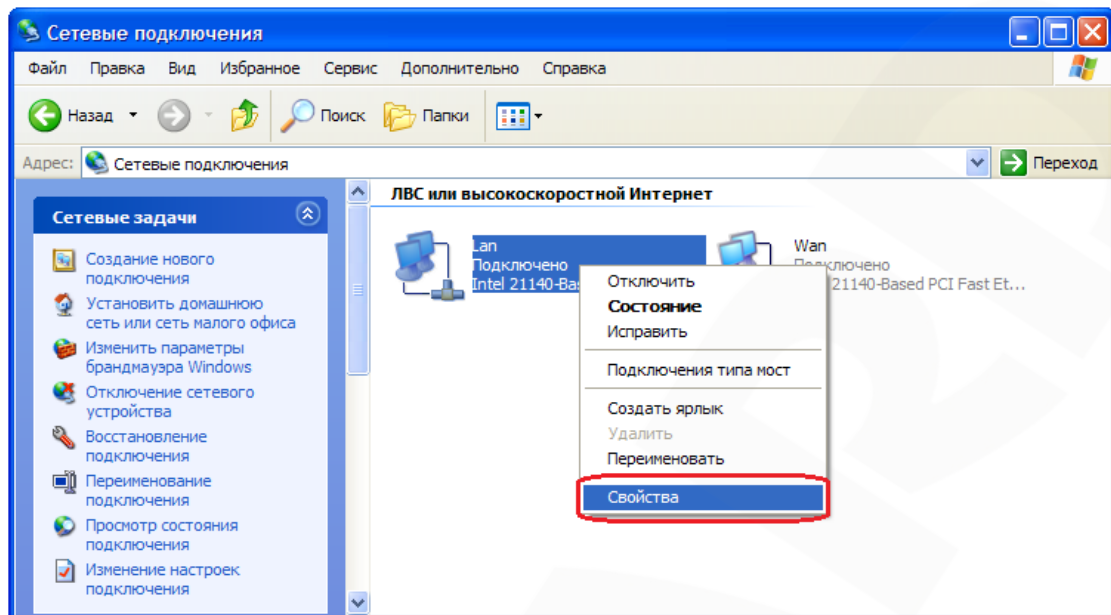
Сетевые подключения

Файл Правка Вид Избранное Сервис Дополнительно Справка

Назад Поиск Папки

Адрес: Сетевые подключения Переход

Сетевые задачи

Создание нового подключения

Установить домашнюю сеть или сеть малого офиса

Изменить параметры брандмауэра Windows

Отключение сетевого устройства

Восстановление подключения

Переименование подключения

Просмотр состояния подключения

Изменение настроек подключения

ЛВС или высокоскоростной Интернет

Lan
Подключено
Intel 21140-Bas

Wan
Подключено
21140-Based PCI Fast Et...

Отключить
Состояние
Исправить
Подключения типа мост
Создать ярлык
Удалить
Переименовать
Свойства